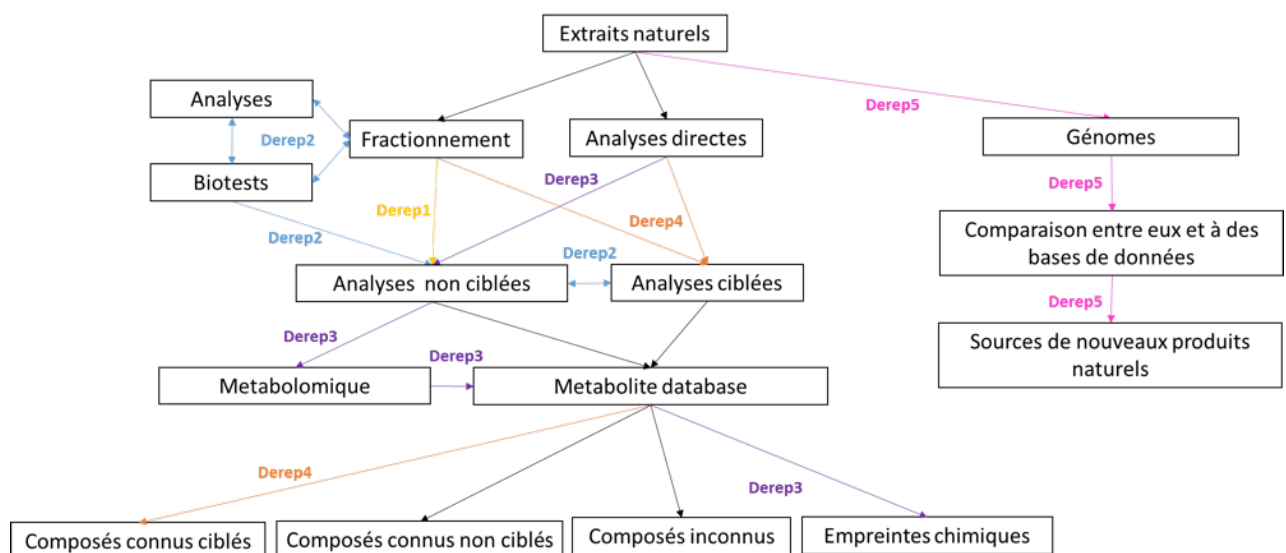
Extraits naturels

Analyses

Derep2

Fractionnement

Analyses directes

Derep5

Génomes

Biotests

Derep3

Derep5

Derep1

Derep4

Comparaison entre eux et à des bases de données

Derep2

Derep2

Analyses non ciblées

Analyses ciblées

Derep5

Derep3

Derep3

Sources de nouveaux produits naturels

Metabolomique

Metabolite database

Derep4

Derep3

Composés connus ciblés

Composés connus non ciblés

Composés inconnus

Empreintes chimiques